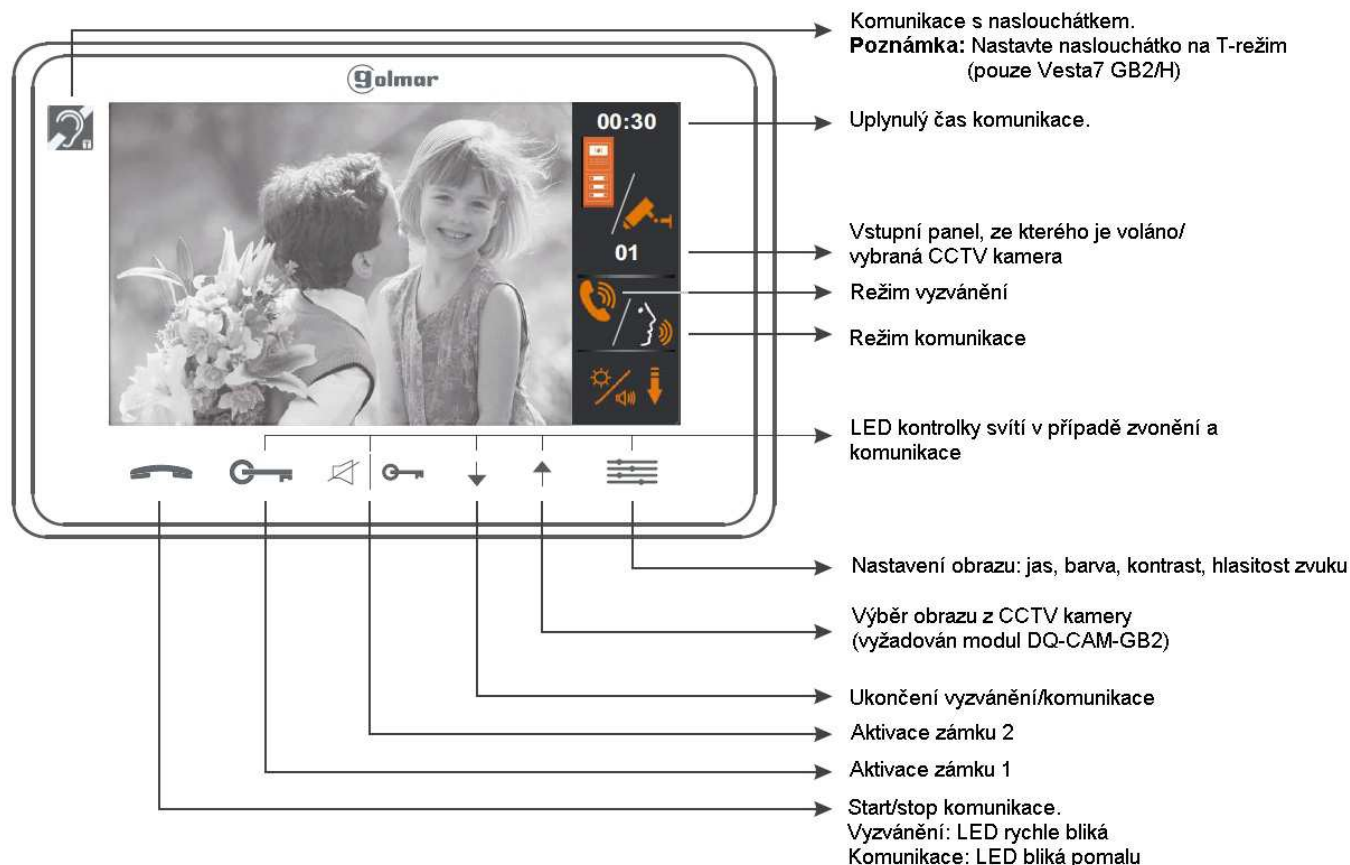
golmar

00:30

01

Komunikace s naslouchátkem.
**Poznámka:** Nastavte naslouchátko na T-režim (pouze Vesta7 GB2/H)

Uplynulý čas komunikace.

Vstupní panel, ze kterého je voláno/ vybraná CCTV kamera

Režim vyzvánění

Režim komunikace

LED kontrolky svítí v případě zvonění a komunikace

Nastavení obrazu: jas, barva, kontrast, hlasitost zvuku

Výběr obrazu z CCTV kamery (vyžadován modul DQ-CAM-GB2)

Ukončení vyzvánění/komunikace

Aktivace zámku 2

Aktivace zámku 1

Start/stop komunikace.
Vyzvánění: LED rychle bliká
Komunikace: LED bliká pomalu